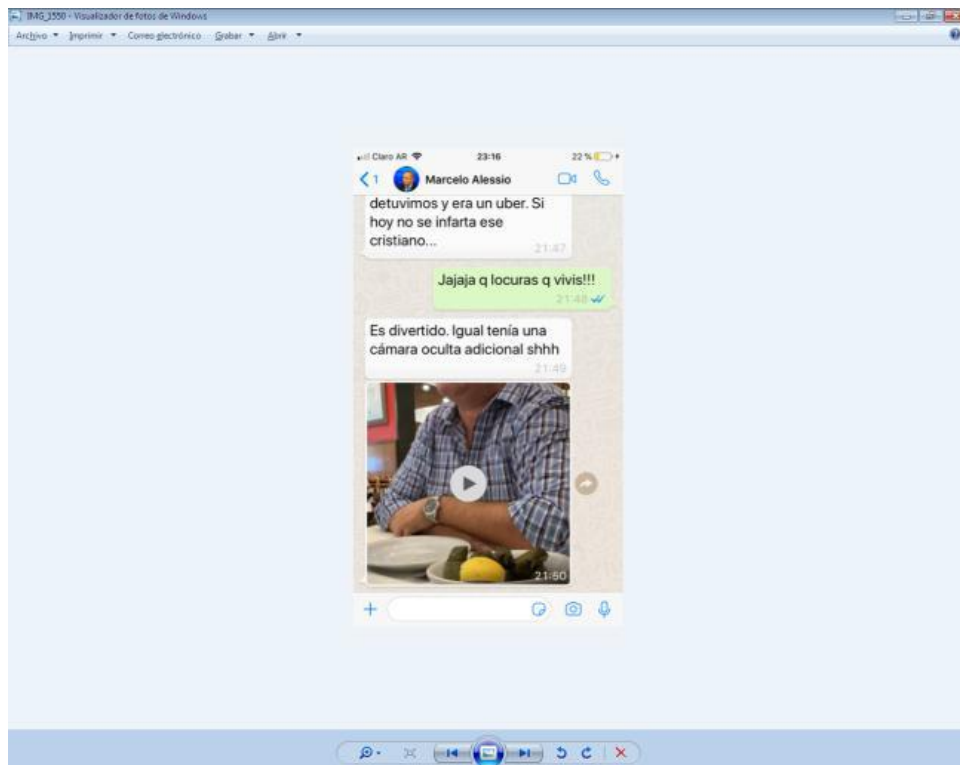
IMG_1550 - Visualizador de fotos de Windows

Archivo ▾ Imprimir ▾ Correo electrónico Grabar ▾ Abrir ▾

Claro AR 23:16 22 %

1 Marcelo Alessio

detuvimos y era un uber. Si hoy no se infarta ese cristiano...
21:47

Jajaja q locuras q vivis!!!
21:48

Es divertido. Igual tenía una cámara oculta adicional shhh
21:49

21:50